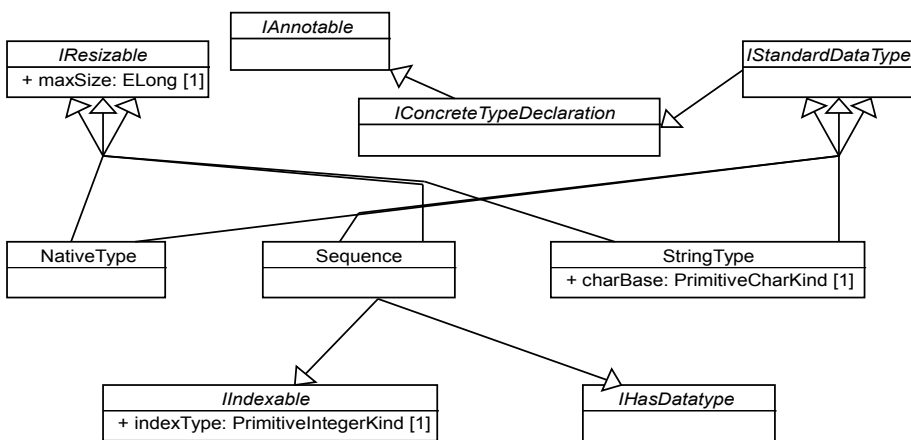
IAnnotable

IResizable
+ maxSize: ELong [1]

IStandardDataType

IConcreteTypeDeclaration

NativeType

Sequence

StringType
+ charBase: PrimitiveCharKind [1]

IIndexable
+ indexType: PrimitiveIntegerKind [1]

IHasDatatype